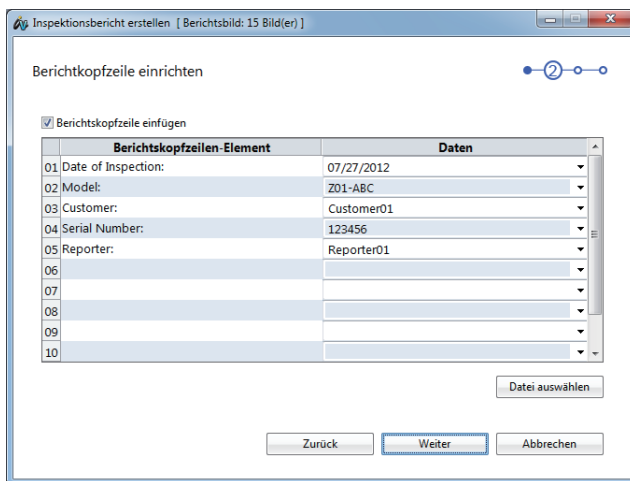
Inspektionsbericht erstellen [ Berichtsbild: 15 Bild(er) ]

Berichtkopfzeile einrichten

2

Berichtskopfzeile einfügen

|  | Berichtskopfzeilen-Element | Daten |
|---|---|---|
| 01 | Date of Inspection: | 07/27/2012 |
| 02 | Model: | Z01-ABC |
| 03 | Customer: | Customer01 |
| 04 | Serial Number: | 123456 |
| 05 | Reporter: | Reporter01 |
| 06 |  |  |
| 07 |  |  |
| 08 |  |  |
| 09 |  |  |
| 10 |  |  |

Datei auswählen

Zurück Weiter Abbrechen